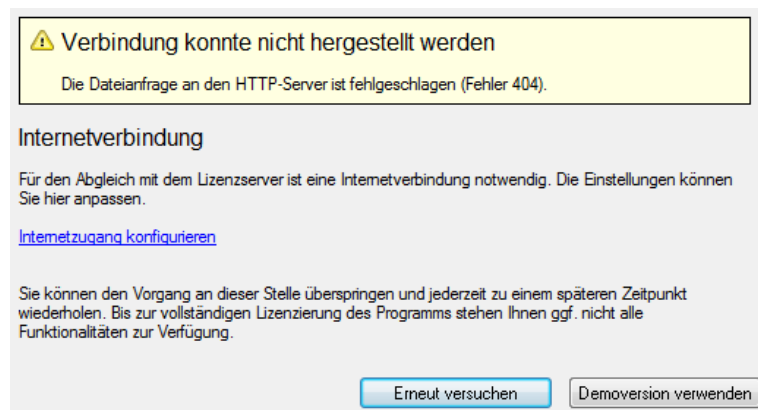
Verbindung konnte nicht hergestellt werden

Die Dateianfrage an den HTTP-Server ist fehlgeschlagen (Fehler 404).

Internetverbindung

Für den Abgleich mit dem Lizenzserver ist eine Internetverbindung notwendig. Die Einstellungen können Sie hier anpassen.

Internetzugang konfigurieren

Sie können den Vorgang an dieser Stelle überspringen und jederzeit zu einem späteren Zeitpunkt wiederholen. Bis zur vollständigen Lizenzierung des Programms stehen Ihnen ggf. nicht alle Funktionalitäten zur Verfügung.

Erneut versuchen

Demoversion verwenden